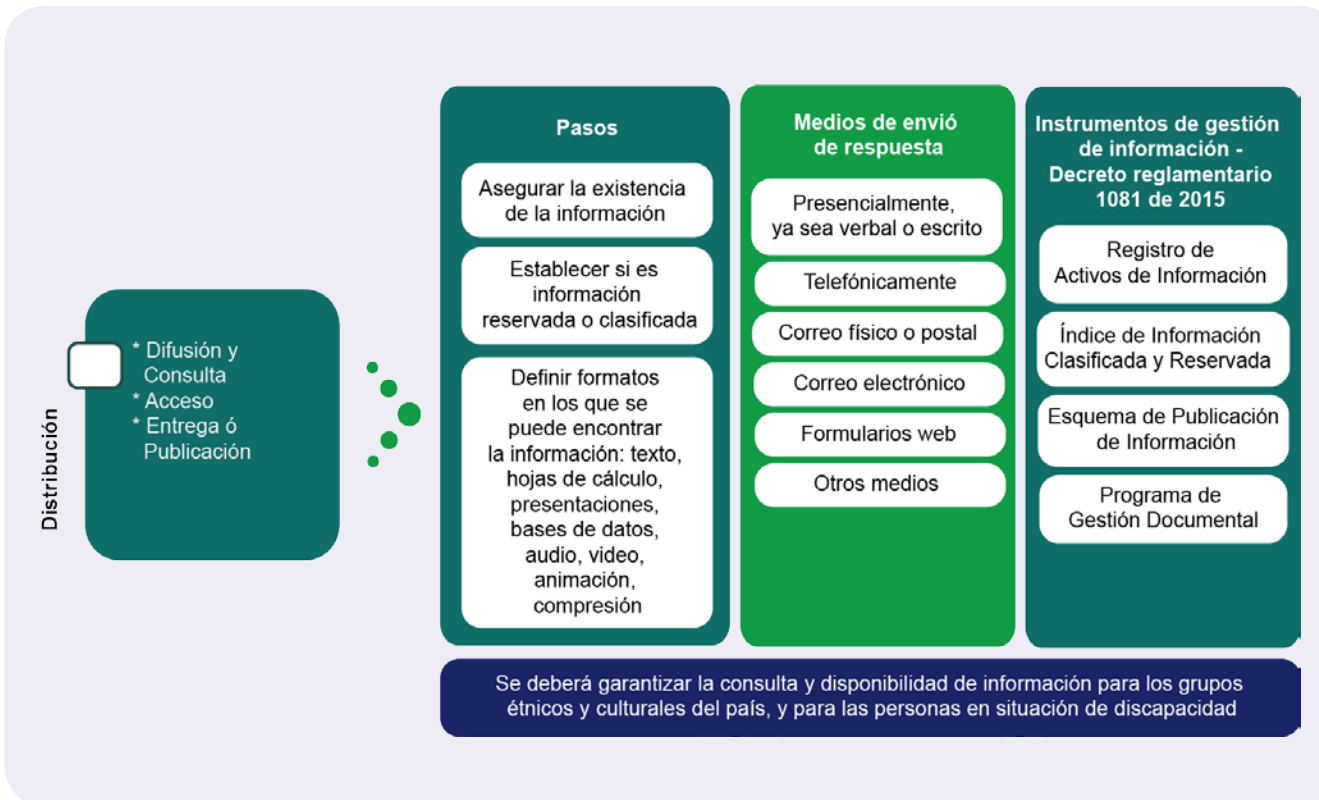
Distribución

* Difusión y Consulta
* Acceso
* Entrega ó Publicación

Pasos

Asegurar la existencia de la información

Establecer si es información reservada o clasificada

Definir formatos en los que se puede encontrar la información: texto, hojas de cálculo, presentaciones, bases de datos, audio, video, animación, compresión

Medios de envió de respuesta

Presencialmente, ya sea verbal o escrito

Telefónicamente

Correo físico o postal

Correo electrónico

Formularios web

Otros medios

Instrumentos de gestión de información - Decreto reglamentario 1081 de 2015

Registro de Activos de Información

Índice de Información Clasificada y Reservada

Esquema de Publicación de Información

Programa de Gestión Documental

Se deberá garantizar la consulta y disponibilidad de información para los grupos étnicos y culturales del país, y para las personas en situación de discapacidad